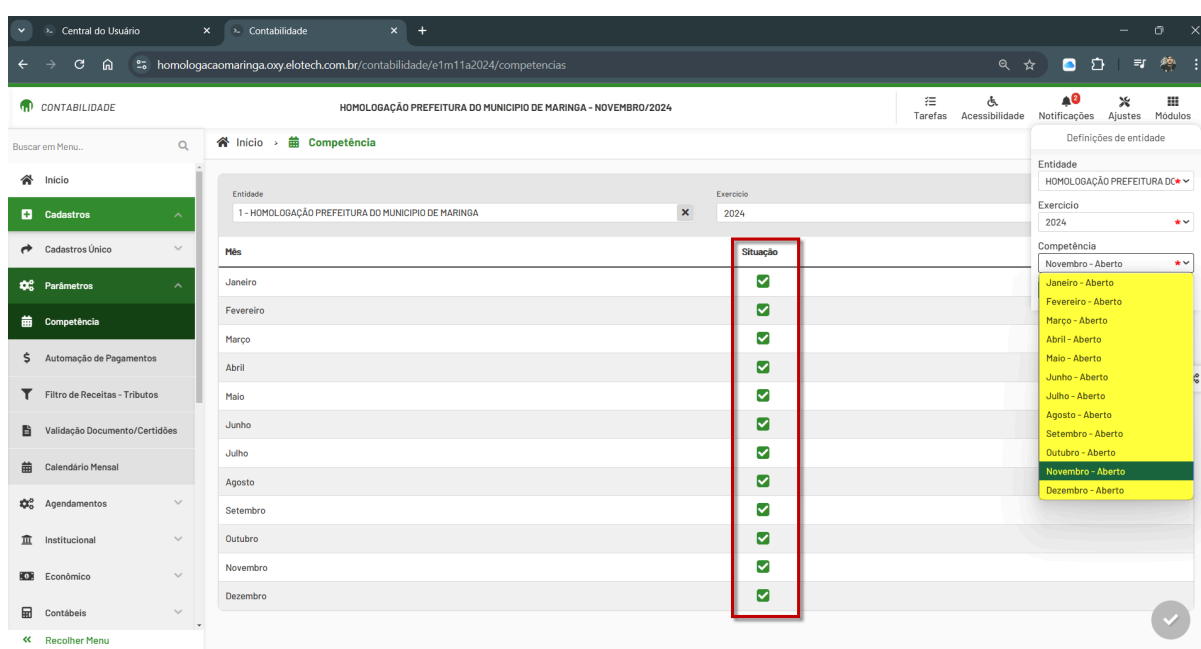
Central do Usuário ×
Contabilidade ×
+

homologacaomaringa.oxy.elotech.com.br/contabilidade/e1m11a2024/competencias

CONTABILIDADE

HOMOLOGAÇÃO PREFEITURA DO MUNICIPIO DE MARINGA - NOVEMBRO/2024

Tarefas
Acessibilidade
2
Notificações
Ajustes
Módulos

Buscar em Menu...

Início
Cadastros
Cadastros Único
Parâmetros
Competência
Automação de Pagamentos
Filtro de Receitas - Tributos
Validação Documento/Certidões
Calendário Mensal
Agendamentos
Institucional
Econômico
Contábeis
Recolher Menu

Início › Competência

Entidade
1 - HOMOLOGAÇÃO PREFEITURA DO MUNICIPIO DE MARINGA
Exercício
2024

| Mês | Situação |
|---|---|
| Janeiro | ✔ |
| Fevereiro | ✔ |
| Março | ✔ |
| Abril | ✔ |
| Maio | ✔ |
| Junho | ✔ |
| Julho | ✔ |
| Agosto | ✔ |
| Setembro | ✔ |
| Outubro | ✔ |
| Novembro | ✔ |
| Dezembro | ✔ |

Definições de entidade
Entidade
HOMOLOGAÇÃO PREFEITURA DO
Exercício
2024
Competência
Novembro - Aberto
Janeiro - Aberto
Fevereiro - Aberto
Março - Aberto
Abril - Aberto
Maio - Aberto
Junho - Aberto
Julho - Aberto
Agosto - Aberto
Setembro - Aberto
Outubro - Aberto
Novembro - Aberto
Dezembro - Aberto